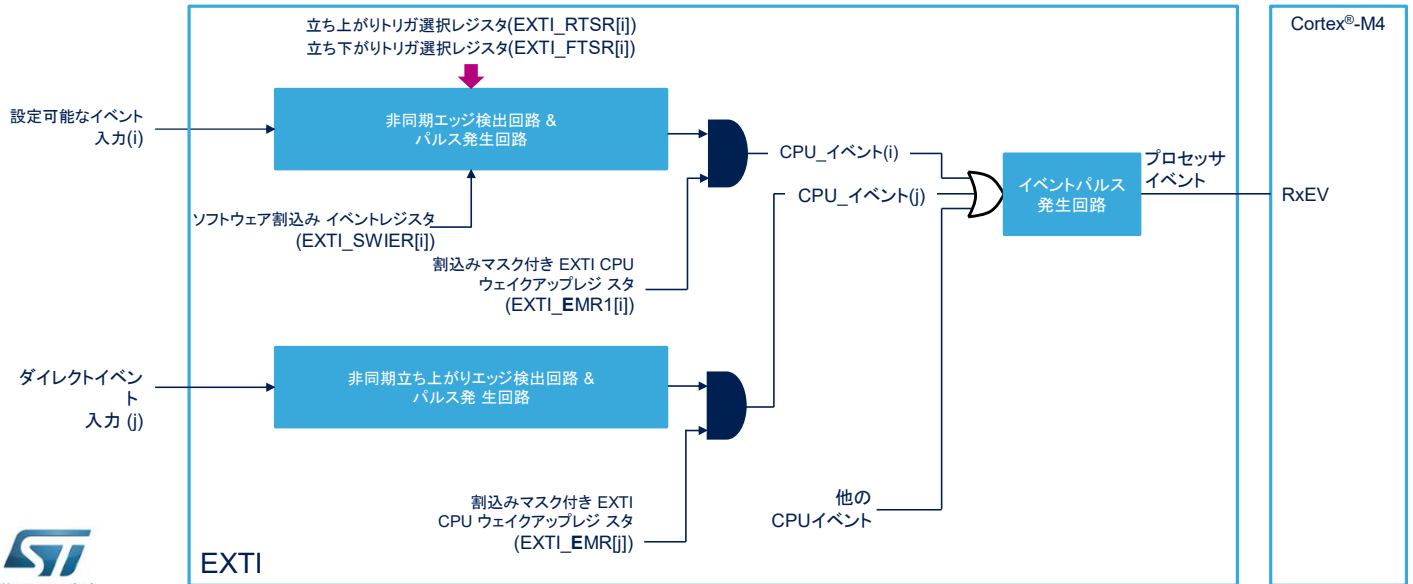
立ち上がりトリガ選択レジスタ(EXTI_RTSR[i])
立ち下がりトリガ選択レジスタ(EXTI_FTSR[i])

Cortex®-M4

設定可能なイベント入力(i)

非同期エッジ検出回路 & パルス発生回路

CPU_イベント(i)

CPU_イベント(j)

プロセッサイベント

イベントパルス発生回路

RxEV

ソフトウェア割込み イベントレジスタ (EXTI_SWIER[i])

割込みマスク付き EXTI CPU ウェイクアップレジ スタ (EXTI_EMR1[i])

ダイレクトイベント 入力 (j)

非同期立ち上がりエッジ検出回路 & パルス発 生回路

割込みマスク付き EXTI CPU ウェイクアップレジ スタ (EXTI_EMR[j])

他の CPUイベント

EXTI